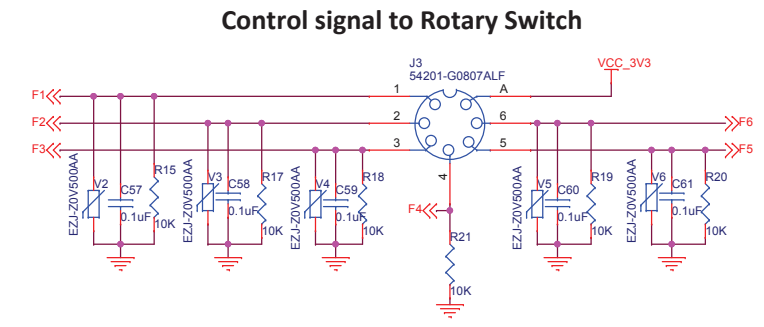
Control signal to Rotary Switch

J3
54201-G0807ALF

VCC_3V3

F1
F2
F3
F4
F5
F6

1
2
3
4
A
6
5

EZJ-Z0V500AA
V2
C57
0.1uF
R15
10K

EZJ-Z0V500AA
V3
C58
0.1uF
R17
10K

EZJ-Z0V500AA
V4
C59
0.1uF
R18
10K

R21
10K

EZJ-Z0V500AA
V5
C60
0.1uF
R19
10K

EZJ-Z0V500AA
V6
C61
0.1uF
R20
10K